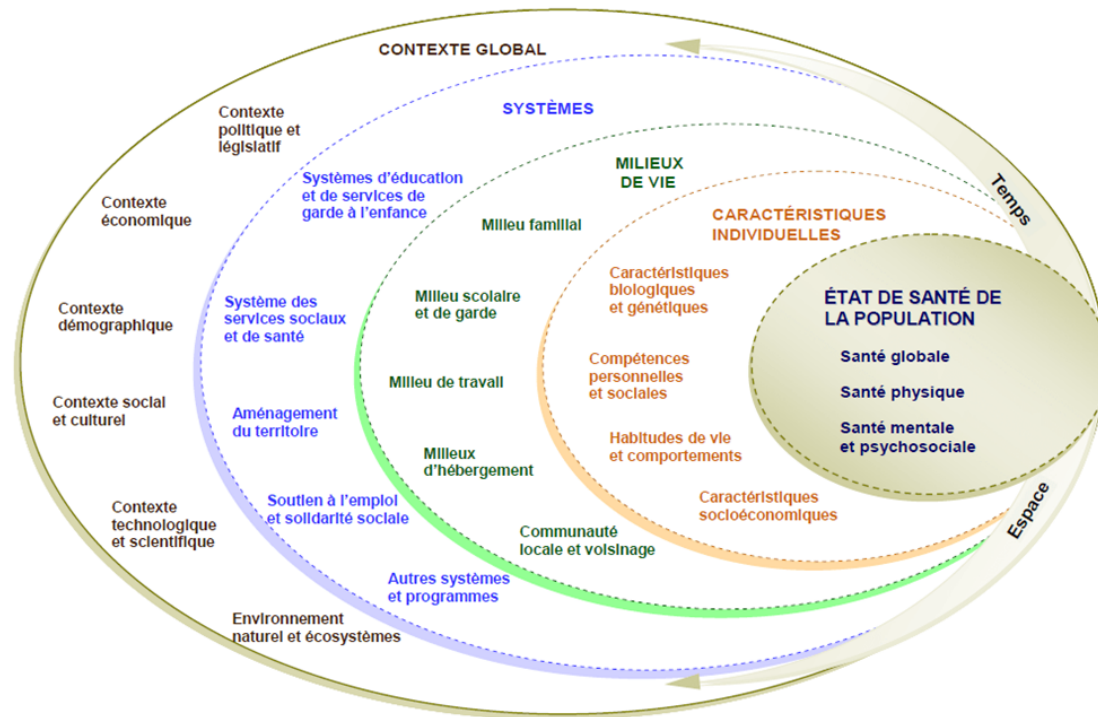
CONTEXTE GLOBAL

Contexte politique et législatif

Contexte économique

Contexte démographique

Contexte social et culturel

Contexte technologique et scientifique

Environnement naturel et écosystèmes

SYSTÈMES

Systèmes d'éducation et de services de garde à l'enfance

Système des services sociaux et de santé

Aménagement du territoire

Soutien à l'emploi et solidarité sociale

Autres systèmes et programmes

MILIEUX DE VIE

Milieu familial

Milieu scolaire et de garde

Milieu de travail

Milieux d'hébergement

Communauté locale et voisinage

CARACTÉRISTIQUES INDIVIDUELLES

Caractéristiques biologiques et génétiques

Compétences personnelles et sociales

Habitudes de vie et comportements

Caractéristiques socioéconomiques

ÉTAT DE SANTÉ DE LA POPULATION

Santé globale

Santé physique

Santé mentale et psychosociale

Temps

Espace